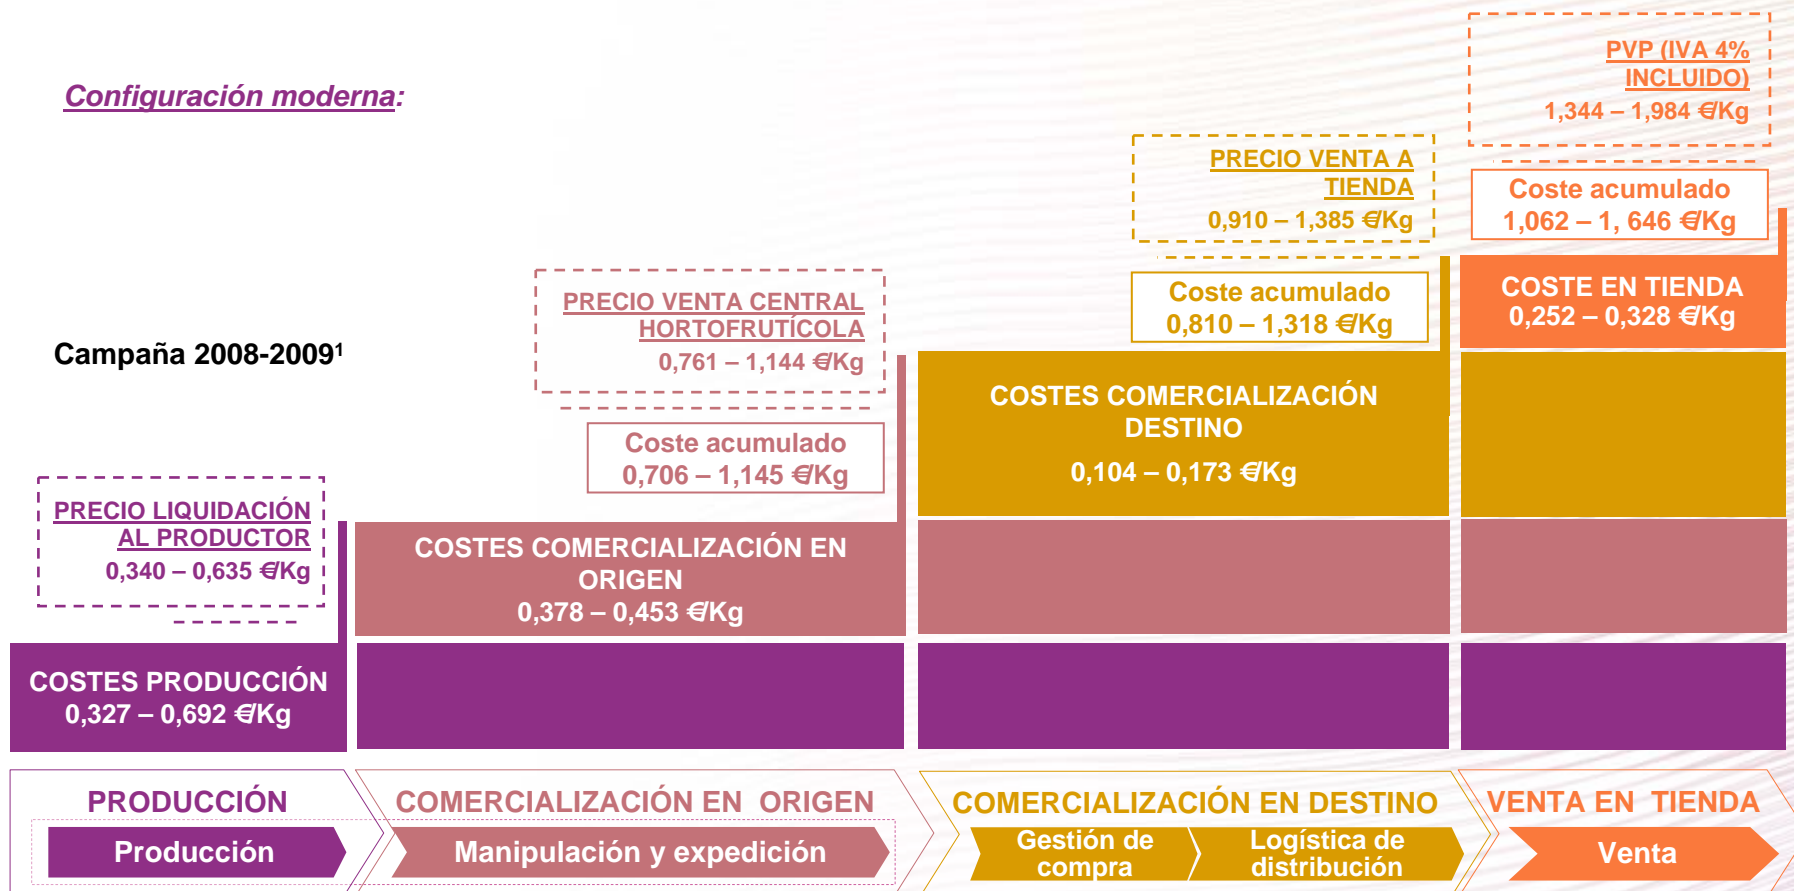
Configuración moderna:

Campaña 2008-2009¹

PRECIO LIQUIDACIÓN AL PRODUCTOR
0,340 – 0,635 €/Kg

COSTES PRODUCCIÓN
0,327 – 0,692 €/Kg

PRECIO VENTA CENTRAL HORTOFRUTÍCOLA
0,761 – 1,144 €/Kg

Coste acumulado
0,706 – 1,145 €/Kg

COSTES COMERCIALIZACIÓN EN ORIGEN
0,378 – 0,453 €/Kg

PRECIO VENTA A TIENDA
0,910 – 1,385 €/Kg

Coste acumulado
0,810 – 1,318 €/Kg

COSTES COMERCIALIZACIÓN DESTINO
0,104 – 0,173 €/Kg

PVP (IVA 4% INCLUIDO)
1,344 – 1,984 €/Kg

Coste acumulado
1,062 – 1, 646 €/Kg

COSTE EN TIENDA
0,252 – 0,328 €/Kg

PRODUCCIÓN
Producción

COMERCIALIZACIÓN EN ORIGEN
Manipulación y expedición

COMERCIALIZACIÓN EN DESTINO
Gestión de compra
Logística de distribución

VENTA EN TIENDA
Venta